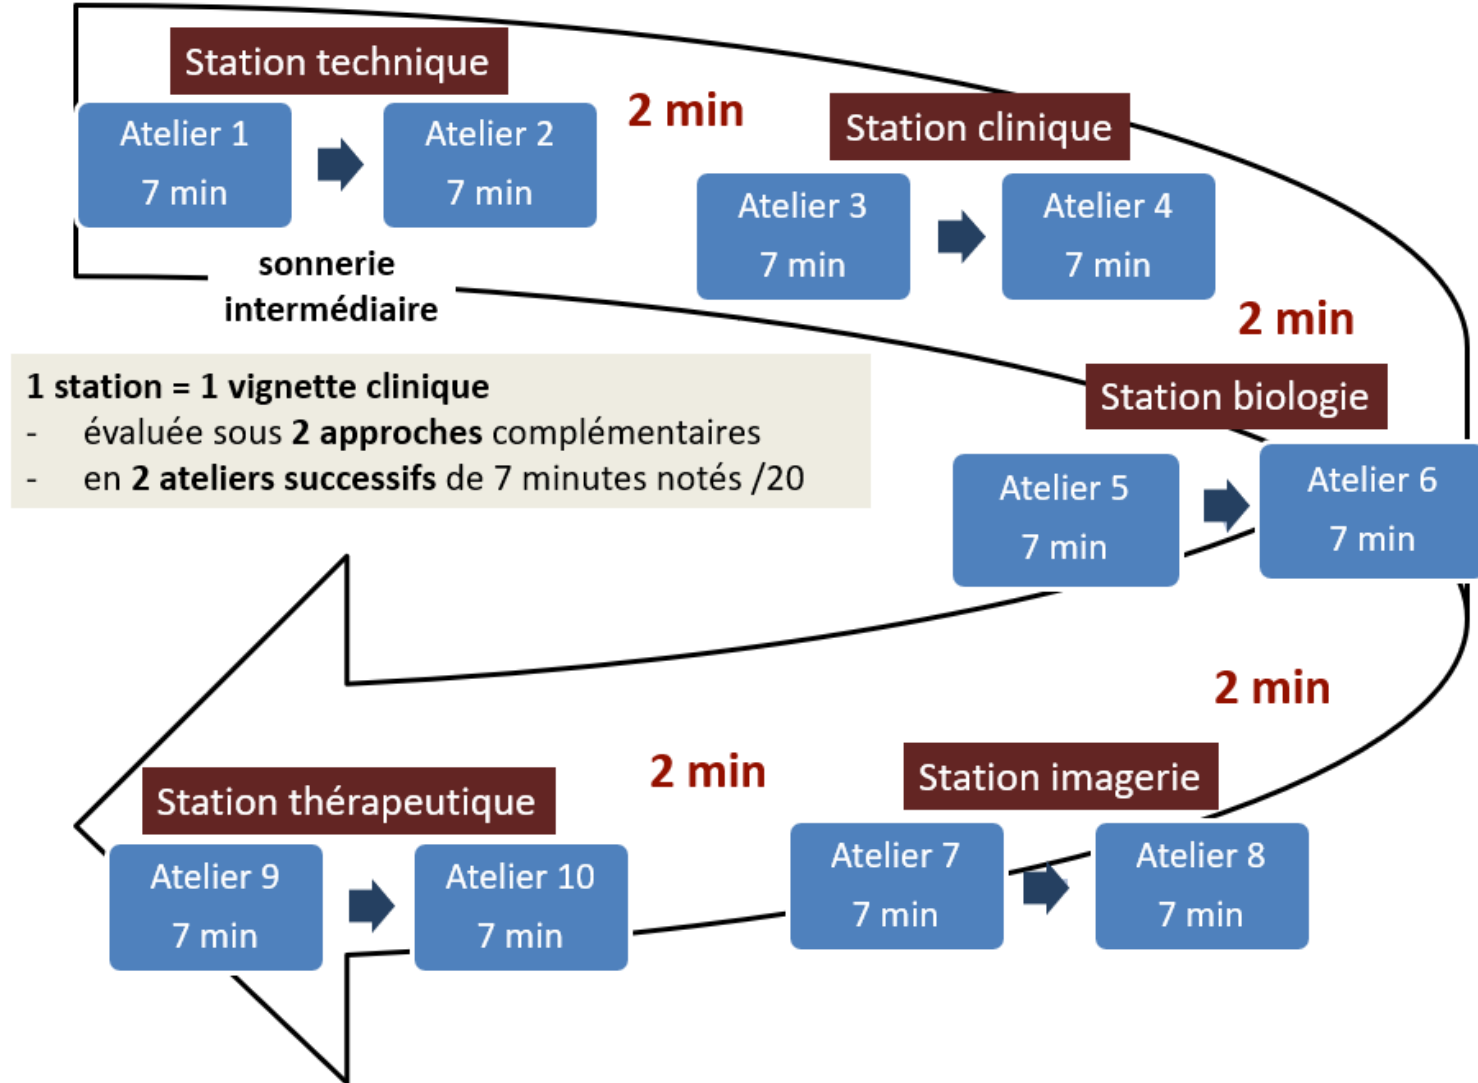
Station technique

Atelier 1
7 min

Atelier 2
7 min

2 min

Station clinique

Atelier 3
7 min

Atelier 4
7 min

sonnerie intermédiaire

2 min

1 station = 1 vignette clinique
- évaluée sous 2 approches complémentaires
- en 2 ateliers successifs de 7 minutes notés /20

Station biologie

Atelier 5
7 min

Atelier 6
7 min

2 min

2 min

Station thérapeutique

Station imagerie

Atelier 9
7 min

Atelier 10
7 min

Atelier 7
7 min

Atelier 8
7 min